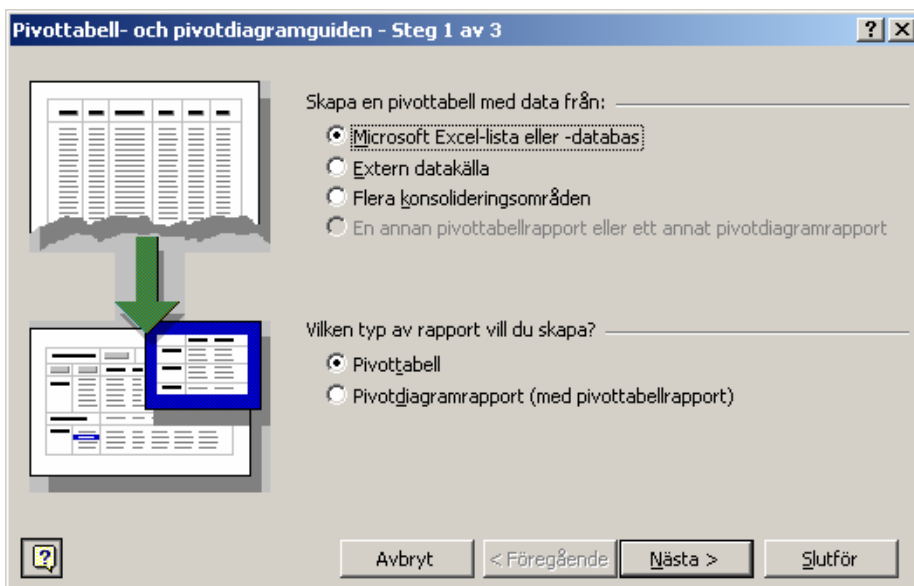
Pivottabell- och pivotdiagramguiden - Steg 1 av 3

?

×

Skapa en pivottabell med data från:

Microsoft Excel-lista eller -databas

Extern datakälla

Flera konsolideringsområden

En annan pivottabellrapport eller ett annat pivotdiagramrapport

Vilken typ av rapport vill du skapa?

Pivottabell

Pivotdiagramrapport (med pivottabellrapport)

Avbryt

< Föregående

Nästa >

Slutför